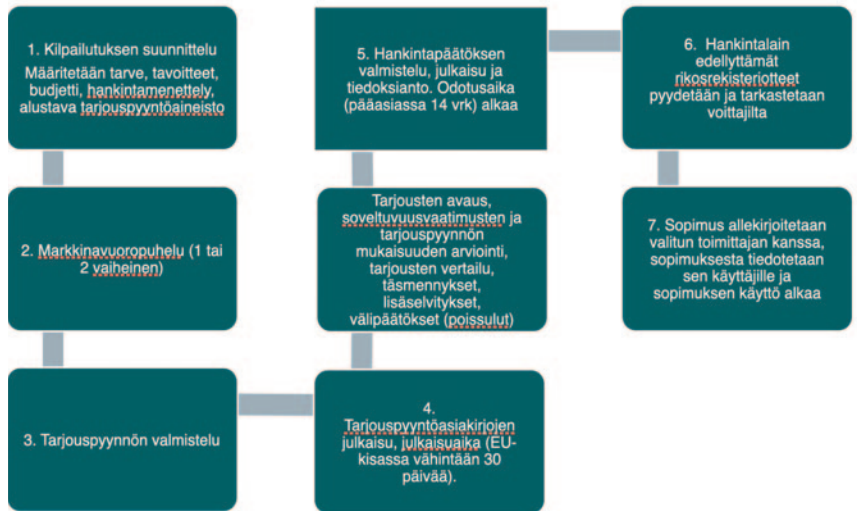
1. Kilpailutuksen suunnittelu
Määritetään tarve, tavoitteet, budjetti, hankintamenettely, alustava tarjouspyyntöaineisto

2. Markkinavuoropuhelu (1 tai 2 vaiheinen)

3. Tarjouspyynnön valmistelu

4. Tarjouspyyntöasiakirjojen julkaisu, julkaisuaika (EU-kisassa vähintään 30 päivää).

Tarjousten avaus, soveltuvuusvaatimusten ja tarjouspyynnön mukaisuuden arviointi, tarjousten vertailu, täsmennykset, lisäselvitykset, välipäätökset (poissulut)

5. Hankintapäätöksen valmistelu, julkaisu ja tiedoksianto. Odotusaika (pääasiassa 14 vrk) alkaa

6. Hankintalain edellyttämät rikosrekisteriotteet pyydetään ja tarkastetaan voittajilta

7. Sopimus allekirjoitetaan valitun toimittajan kanssa, sopimuksesta tiedotetaan sen käyttäjille ja sopimuksen käyttö alkaa